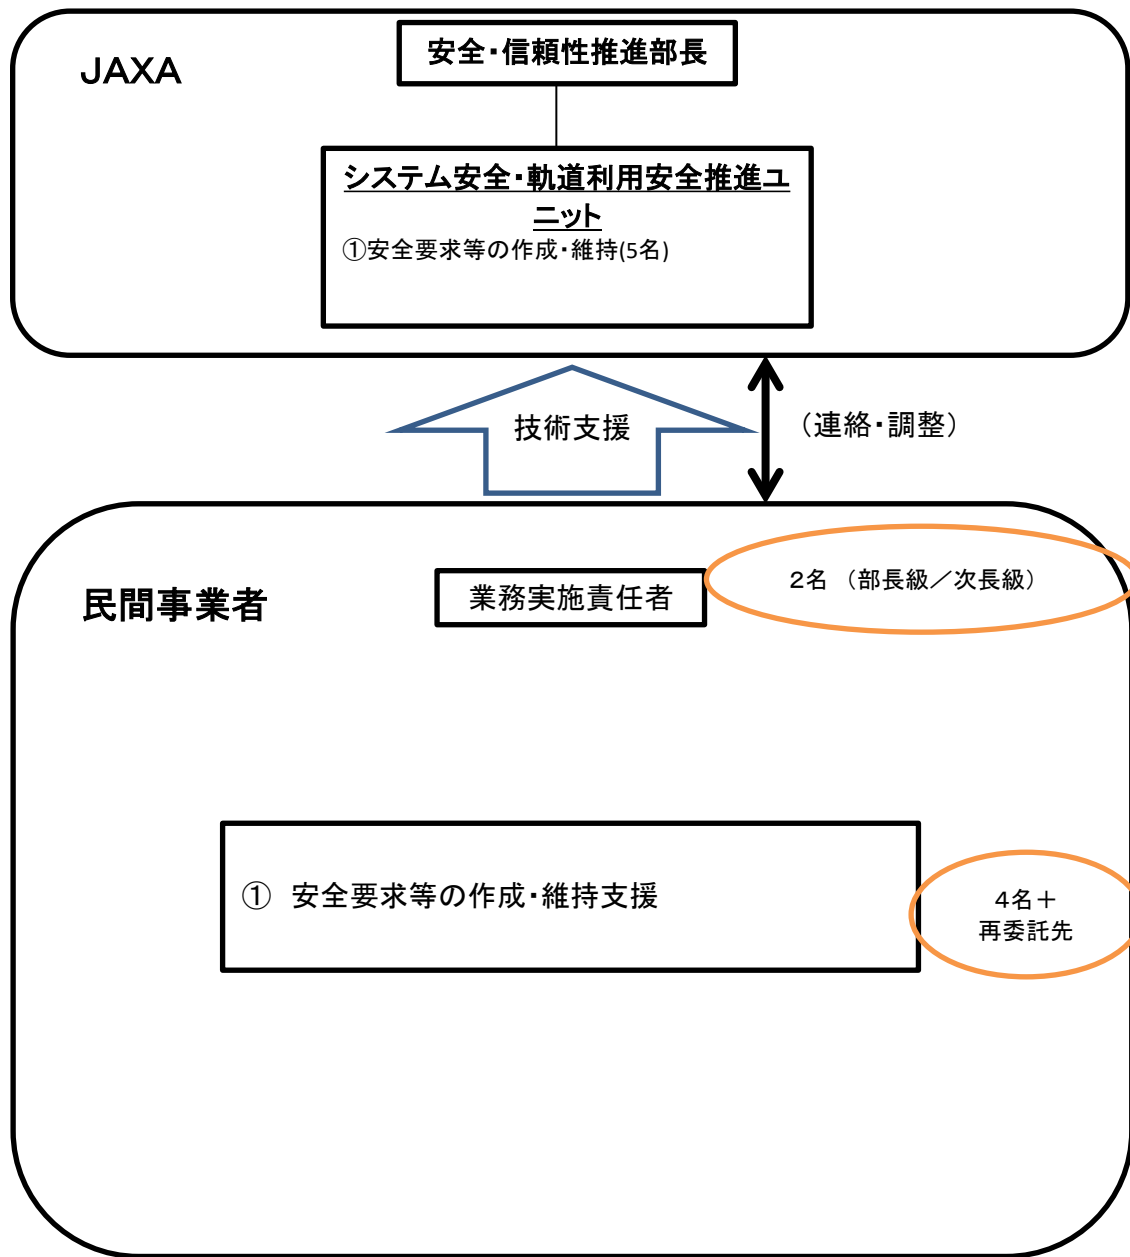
JAXA

安全・信頼性推進部長

システム安全・軌道利用安全推進ユニット
①安全要求等の作成・維持(5名)

技術支援

（連絡・調整）

民間事業者

業務実施責任者

2名 （部長級／次長級）

① 安全要求等の作成・維持支援

4名＋
再委託先